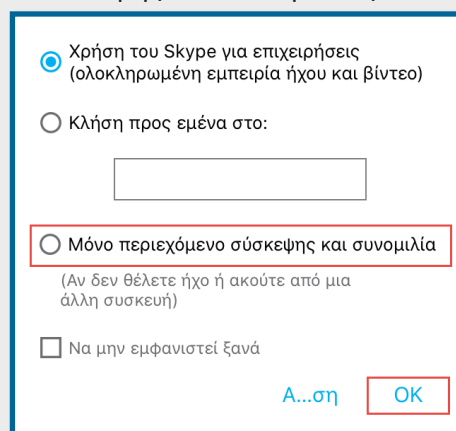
Χρήση του Skype για επιχειρήσεις (ολοκληρωμένη εμπειρία ήχου και βίντεο)

Κλήση προς εμένα στο:

Μόνο περιεχόμενο σύσκεψης και συνομιλία

(Αν δεν θέλετε ήχο ή ακούτε από μια άλλη συσκευή)

Να μην εμφανιστεί ξανά

Α...ση

OK